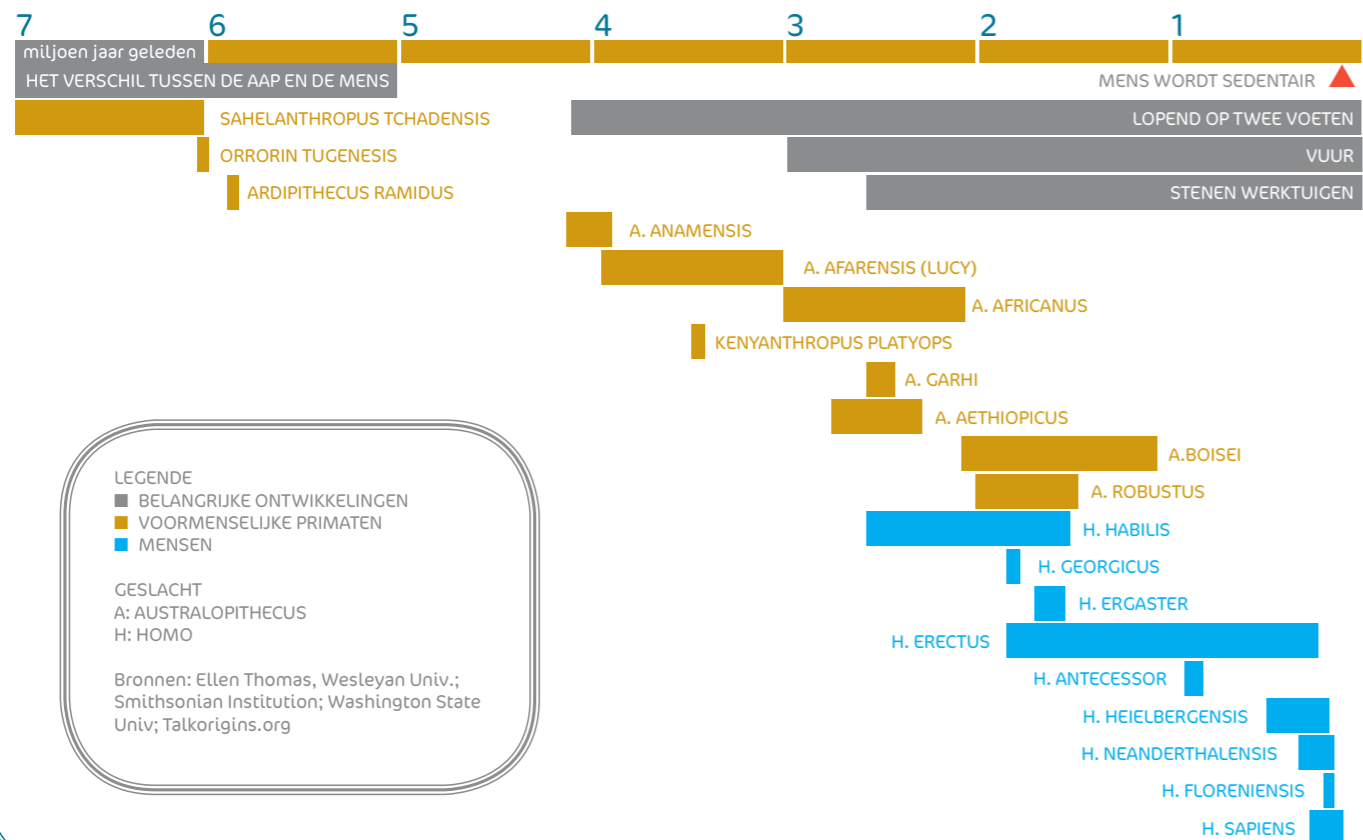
7 6 5 4 3 2 1

miljoen jaar geleden

HET VERSCHIL TUSSEN DE AAP EN DE MENS

MENS WORDT SEDENTAIR

SAHELANTHROPUS TCHADENSIS

LOPEND OP TWEE VOETEN

ORRORIN TUGENESIS

VUUR

ARDIPITHECUS RAMIDUS

STENEN WERKTUIGEN

A. ANAMENSIS

A. AFARENSIS (LUCY)

A. AFRICANUS

KENYANTHROPUS PLATYOPS

A. GARHI

A. AETHIOPICUS

A.BOISEI

A. ROBUSTUS

H. HABILIS

H. GEORGICUS

H. ERGASTER

H. ERECTUS

H. ANTECESSOR

H. HEIELBERGENSIS

H. NEANDERTHALENSIS

H. FLORENIENSIS

H. SAPIENS

LEGENDE
BELANGRIJKE ONTWIKKELINGEN
VOORMENSELIJKE PRIMATEN
MENSEN

GESLACHT
A: AUSTRALOPITHECUS
H: HOMO

Bronnen: Ellen Thomas, Wesleyan Univ.; Smithsonian Institution; Washington State Univ; Talkorigins.org